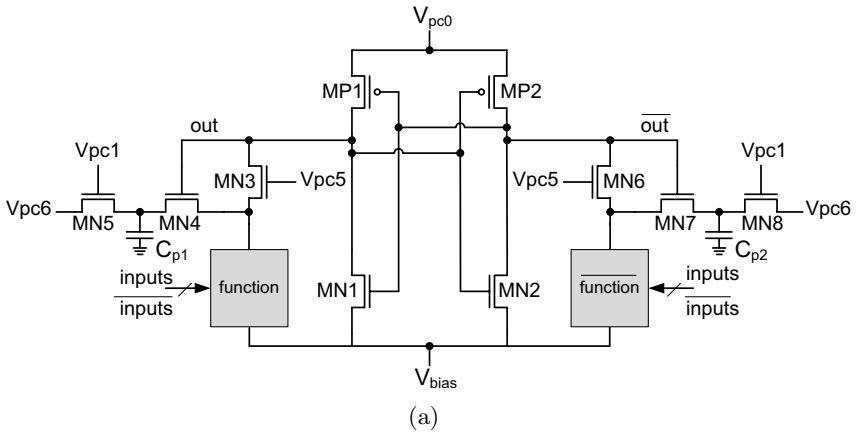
$V_{pc0}$

MP1

MP2

out

$\overline{out}$

Vpc1

Vpc1

MN3

Vpc5

Vpc5

MN6

Vpc6

MN5

MN4

MN7

MN8

Vpc6

$C_{p1}$

$C_{p2}$

inputs

$\overline{inputs}$

function

MN1

MN2

$\overline{function}$

inputs

$\overline{inputs}$

$V_{bias}$

(a)